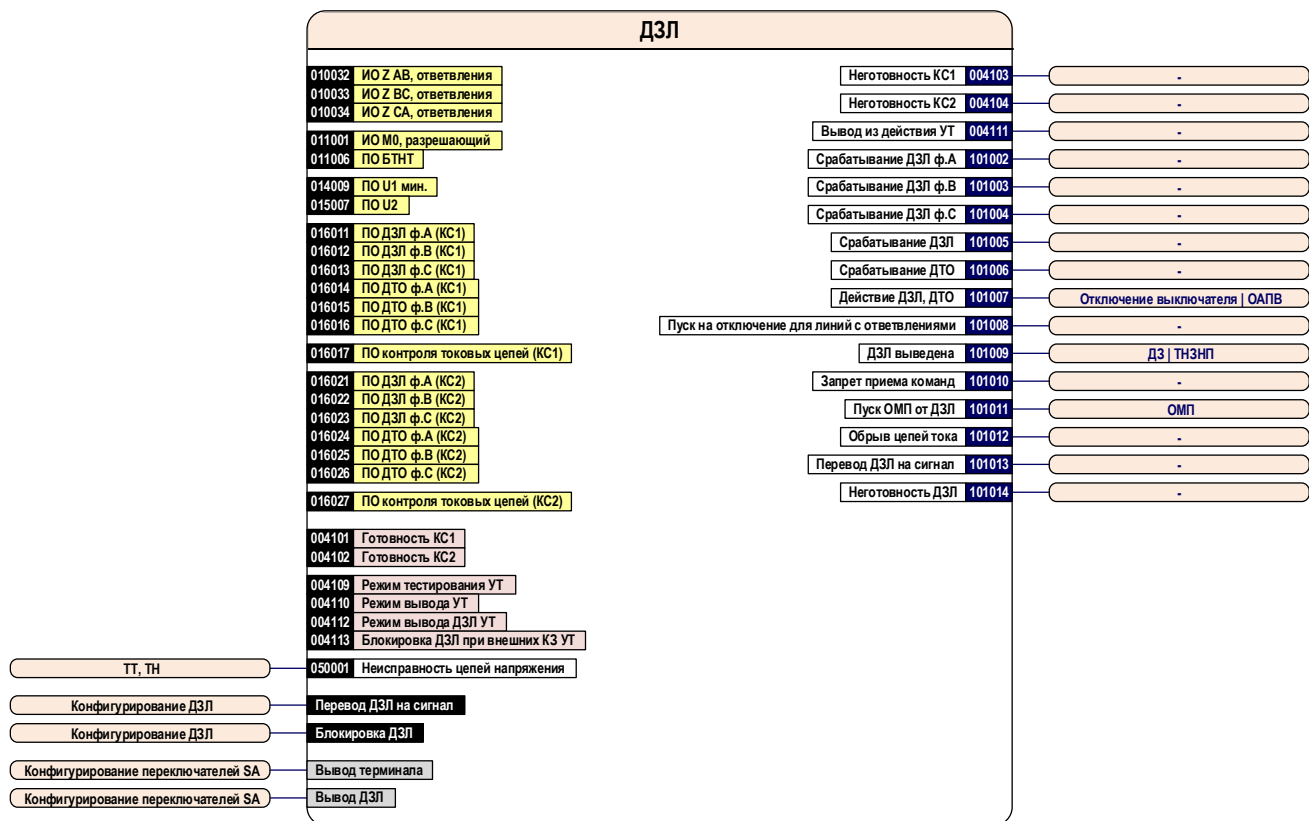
ДЗЛ

010032 ИО Z AB, ответвления
010033 ИО Z BC, ответвления
010034 ИО Z CA, ответвления

011001 ИО М0, разрешающий
011006 ПО БТНТ

014009 ПО U1 мин.
015007 ПО U2

016011 ПО ДЗЛ ф.А (КС1)
016012 ПО ДЗЛ ф.В (КС1)
016013 ПО ДЗЛ ф.С (КС1)
016014 ПО ДТО ф.А (КС1)
016015 ПО ДТО ф.В (КС1)
016016 ПО ДТО ф.С (КС1)

016017 ПО контроля токовых цепей (КС1)

016021 ПО ДЗЛ ф.А (КС2)
016022 ПО ДЗЛ ф.В (КС2)
016023 ПО ДЗЛ ф.С (КС2)
016024 ПО ДТО ф.А (КС2)
016025 ПО ДТО ф.В (КС2)
016026 ПО ДТО ф.С (КС2)

016027 ПО контроля токовых цепей (КС2)

004101 Готовность КС1
004102 Готовность КС2

004109 Режим тестирования УТ
004110 Режим вывода УТ
004112 Режим вывода ДЗЛ УТ
004113 Блокировка ДЗЛ при внешних КЗ УТ

ТТ, ТН
050001 Неисправность цепей напряжения

Конфигурирование ДЗЛ
Перевод ДЗЛ на сигнал

Конфигурирование ДЗЛ
Блокировка ДЗЛ

Конфигурирование переключателей SA
Вывод терминала

Конфигурирование переключателей SA
Вывод ДЗЛ

Неготовность КС1 004103 -
Неготовность КС2 004104 -
Вывод из действия УТ 004111 -
Срабатывание ДЗЛ ф.А 101002 -
Срабатывание ДЗЛ ф.В 101003 -
Срабатывание ДЗЛ ф.С 101004 -
Срабатывание ДЗЛ 101005 -
Срабатывание ДТО 101006 -
Действие ДЗЛ, ДТО 101007 Отключение выключателя | ОАПВ
Пуск на отключение для линий с ответвлениями 101008 -
ДЗЛ выведена 101009 ДЗ | ТНЗНП
Запрет приема команд 101010 -
Пуск ОМП от ДЗЛ 101011 ОМП
Обрыв цепей тока 101012 -
Перевод ДЗЛ на сигнал 101013 -
Неготовность ДЗЛ 101014 -